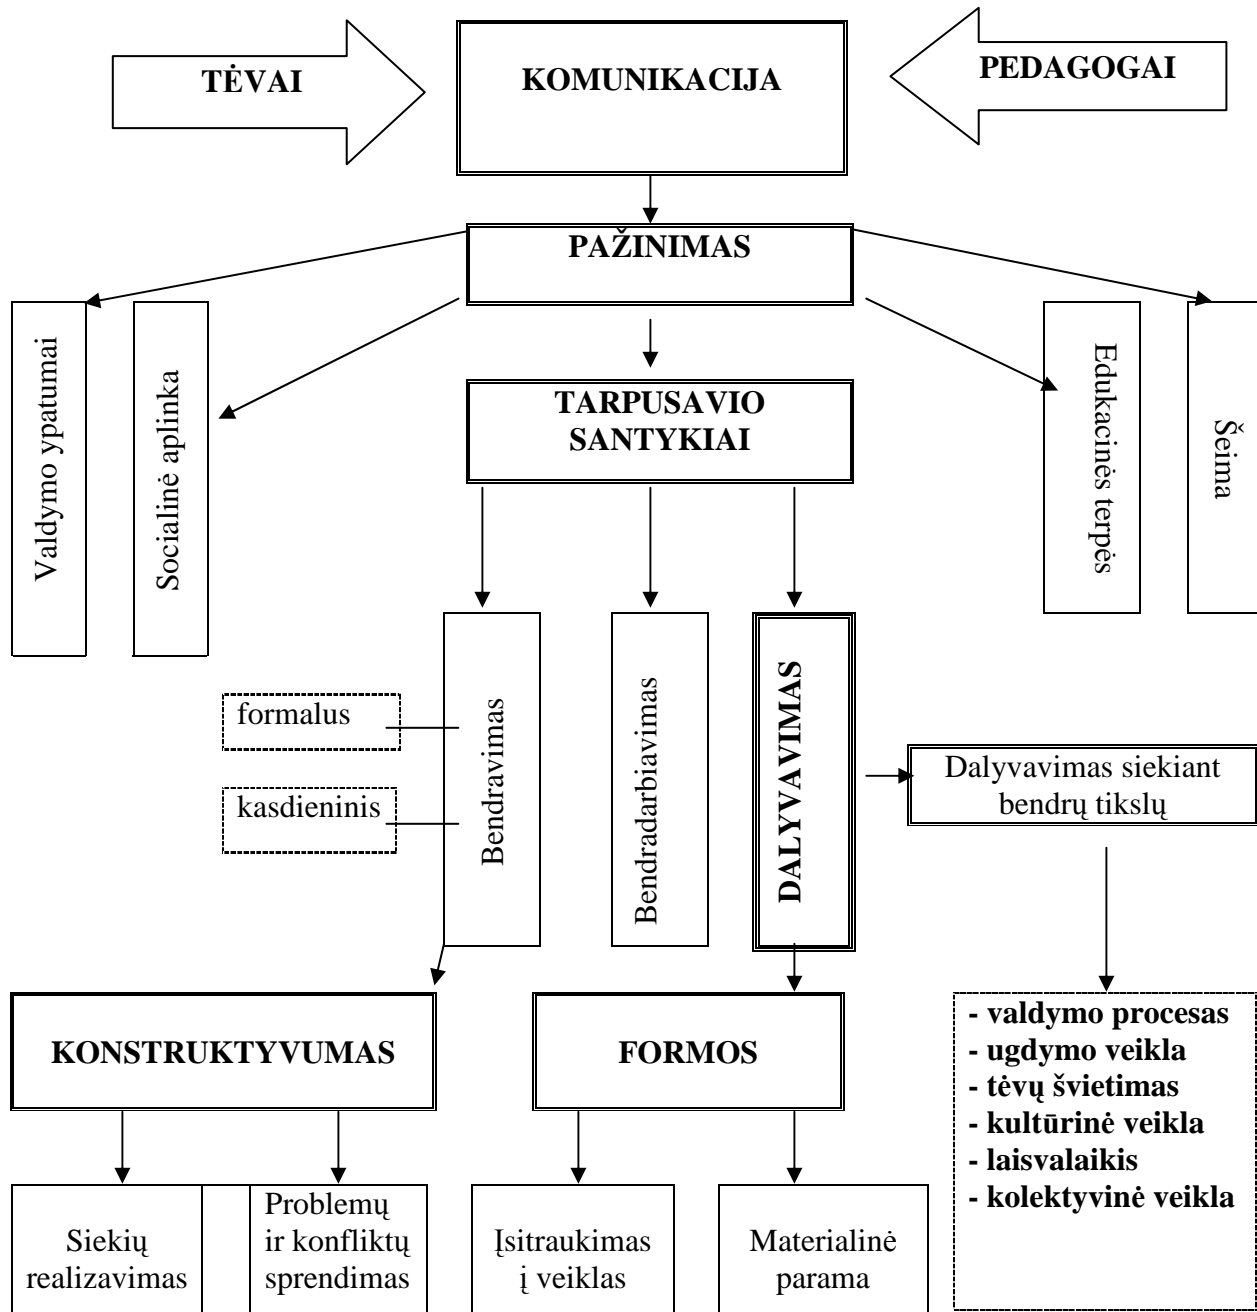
TĖVAI

KOMUNIKACIJA

PEDAGOGAI

PAŽINIMAS

Valdymo ypatumai

Socialinė aplinka

TARPUSAVIO SANTYKIAI

Edukacinės terpės

Šeima

formalus

kasdieninis

Bendravimas

Bendradarbiavimas

DALYVAVIMAS

Dalyvavimas siekiant bendrų tikslų

KONSTRUKTYVUMAS

FORMOS

- valdymo procesas
- ugdymo veikla
- tėvų švietimas
- kultūrinė veikla
- laisvalaikis
- kolektyvinė veikla

Siekių realizavimas

Problemų ir konfliktų sprendimas

Įsitraukimas į veiklas

Materialinė parama